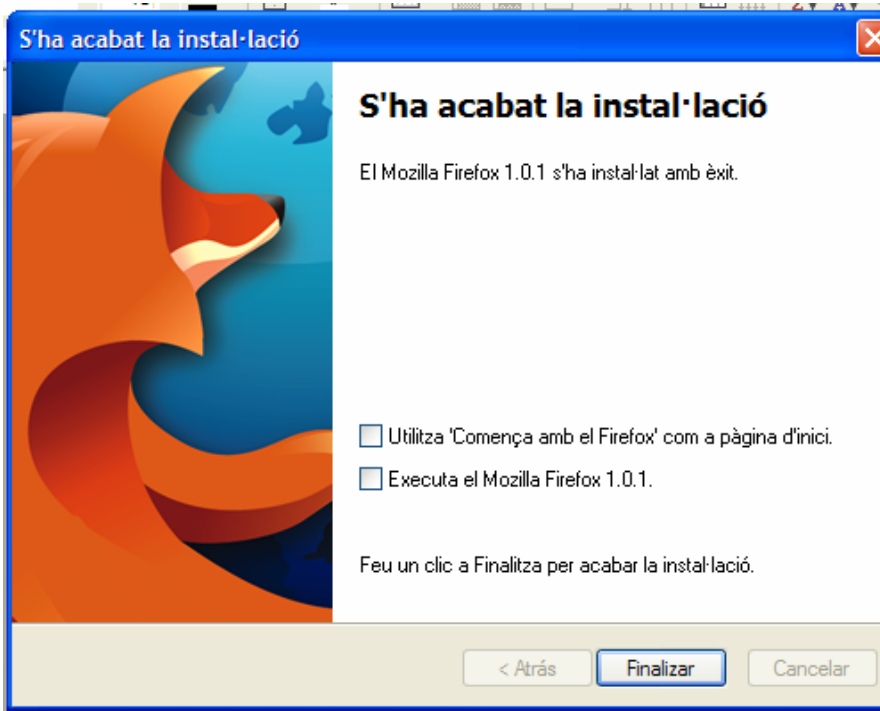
S'ha acabat la instal·lació

S'ha acabat la instal·lació

El Mozilla Firefox 1.0.1 s'ha instal·lat amb èxit.

Utilitza 'Comença amb el Firefox' com a pàgina d'inici.

Executa el Mozilla Firefox 1.0.1.

Feu un clic a Finalitza per acabar la instal·lació.

< Atrás

Finalizar

Cancelar